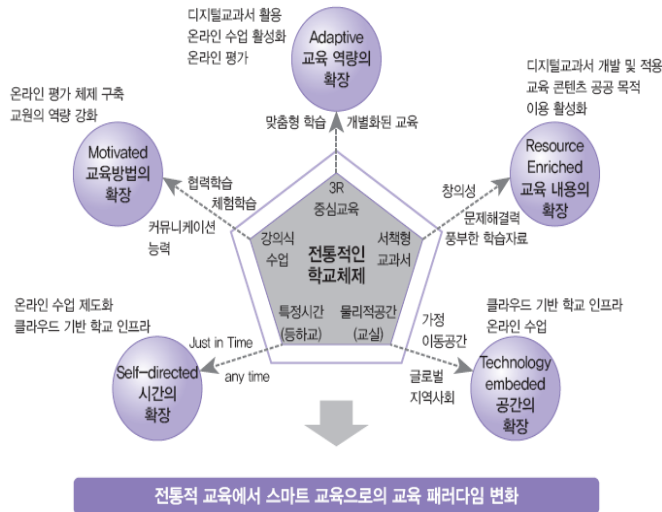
디지털교과서 활용
온라인 수업 활성화
온라인 평가

Adaptive
교육 역량의
확장

온라인 평가 체제 구축
교원의 역량 강화

디지털교과서 개발 및 적용
교육 콘텐츠 공공 목적
이용 활성화

맞춤형 학습
개별화된 교육

Motivated
교육방법의
확장

Resource
Enriched
교육 내용의
확장

협력학습
체험학습

창의성

3R
중심교육

강의식
수업

전통적인
학교체제

서책형
교과서

문제해결력
풍부한 학습자료

커뮤니케이션
능력

특정시간
(등하교)

물리적공간
(교실)

온라인 수업 제도화
클라우드 기반 학교 인프라

클라우드 기반 학교 인프라
온라인 수업

Just in Time
any time

가정
이동공간

Self-directed
시간의
확장

글로벌
지역사회

Technology
embeded
공간의
확장

전통적 교육에서 스마트 교육으로의 교육 패러다임 변화